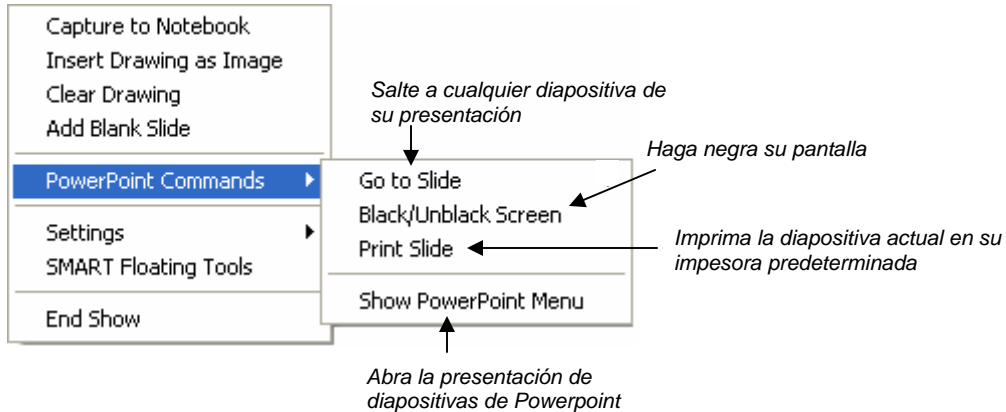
Capture to Notebook
Insert Drawing as Image
Clear Drawing
Add Blank Slide
PowerPoint Commands
Settings
SMART Floating Tools
End Show

Salte a cualquier diapositiva de su presentación

Go to Slide
Black/Unblack Screen
Print Slide
Show PowerPoint Menu

Haga negra su pantalla

Imprima la diapositiva actual en su impesora predeterminada

Abra la presentación de diapositivas de Powerpoint